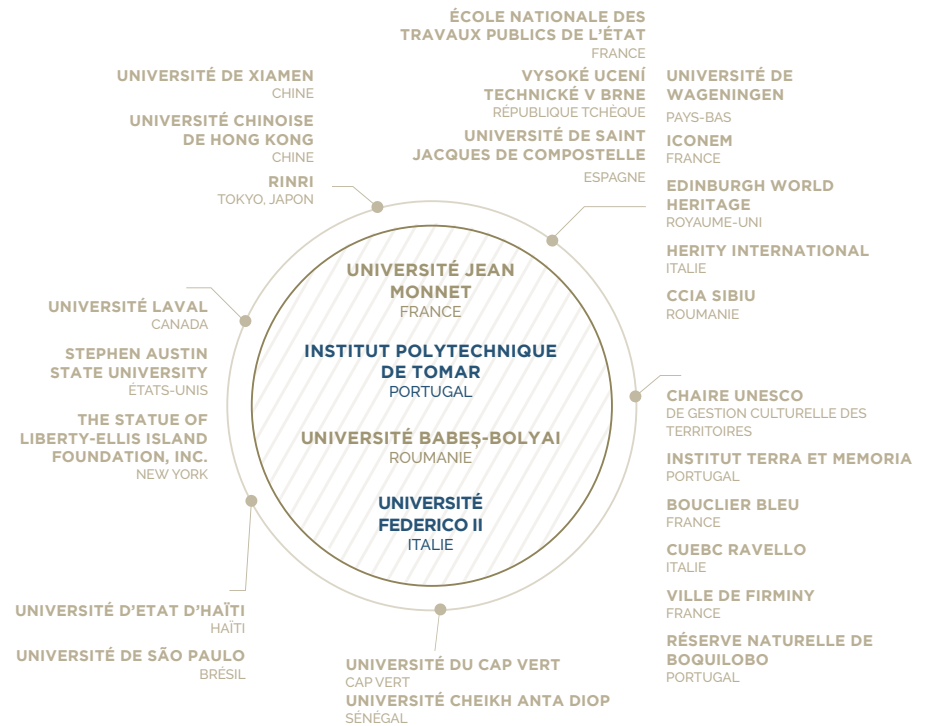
ÉCOLE NATIONALE DES TRAVAUX PUBLICS DE L'ÉTAT
FRANCE

VYSOKÉ UCENÍ TECHNICKÉ V BRNE
RÉPUBLIQUE TCHÈQUE

UNIVERSITÉ DE SAINT JACQUES DE COMPOSTELLE
ESPAGNE

UNIVERSITÉ DE XIAMEN
CHINE

UNIVERSITÉ CHINOISE DE HONG KONG
CHINE

RINRI
TOKYO, JAPON

UNIVERSITÉ DE WAGENINGEN
PAYS-BAS

ICONEM
FRANCE

EDINBURGH WORLD HERITAGE
ROYAUME-UNI

HERITY INTERNATIONAL
ITALIE

CCIA SIBIU
ROUMANIE

UNIVERSITÉ JEAN MONNET
FRANCE

INSTITUT POLYTECHNIQUE DE TOMAR
PORTUGAL

UNIVERSITÉ BABEȘ-BOLYAI
ROUMANIE

UNIVERSITÉ FEDERICO II
ITALIE

UNIVERSITÉ LAVAL
CANADA

STEPHEN AUSTIN STATE UNIVERSITY
ÉTATS-UNIS

THE STATUE OF LIBERTY-ELLIS ISLAND FOUNDATION, INC.
NEW YORK

CHAIRE UNESCO
DE GESTION CULTURELLE DES TERRITOIRES

INSTITUT TERRA ET MEMORIA
PORTUGAL

BOUCLIER BLEU
FRANCE

CUEBC RAVELLO
ITALIE

VILLE DE FIRMINY
FRANCE

RÉSERVE NATURELLE DE BOQUILOBO
PORTUGAL

UNIVERSITÉ D'ETAT D'HAÏTI
HAÏTI

UNIVERSITÉ DE SÃO PAULO
BRÉSIL

UNIVERSITÉ DU CAP VERT
CAP VERT

UNIVERSITÉ CHEIKH ANTA DIOP
SÉNÉGAL